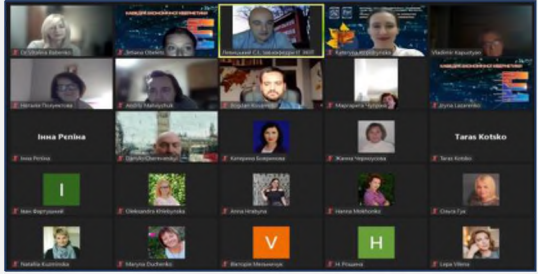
Oleksandra Babenko
Зінаїда Обоєва
Невмержицький С.І. завкафедри ЗІ НЛП
Kateryna Korchynska
Vladimir Kapustyan
Наталія Полуектова
Andrij Yeholyshuk
Вадим Костенко
Маргарита Чупрова
Iryna Lazarenko
Інна Репіна
Inna Repina
Danylo Chernovskyj
Катерина Бояринова
Жанна Чернокурова
Taras Kotsko
Taras Kotsko
I
Іван Вертушинський
Oleksandra Khrebtynska
Anna Hnatyna
Hanna Melnikova
Olesia Гук
Natalia Kuzminska
Maryna Duchenko
V
Вікторія Мельничук
H
Н. Рощина
Lepa Vilenia